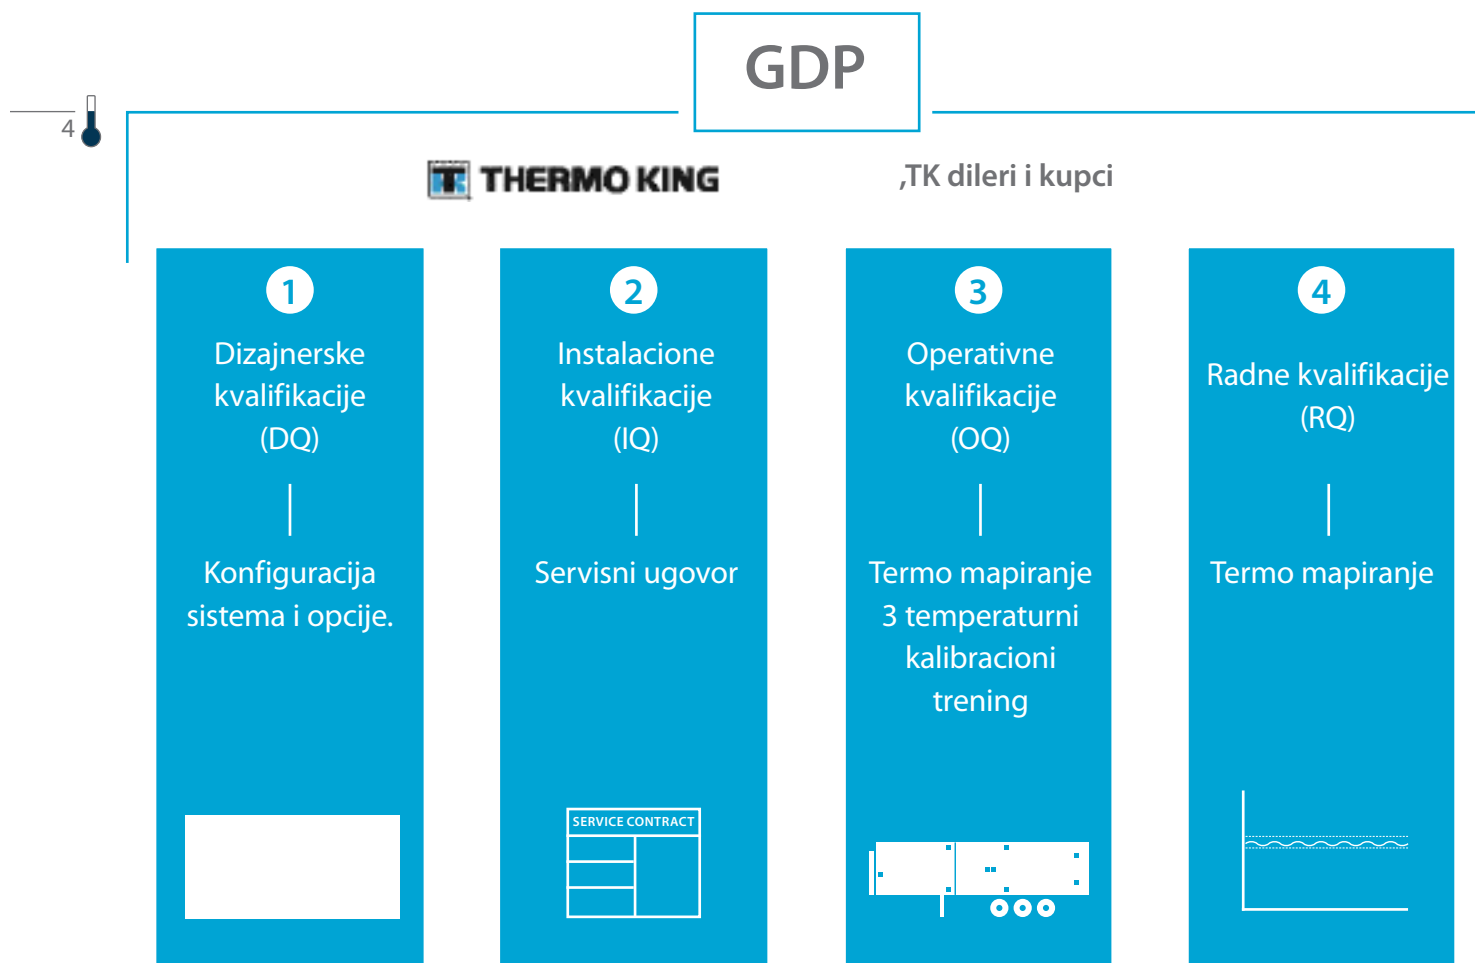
GDP

4

THERMO KING

‚TK dileri i kupci

1
Dizajnerske kvalifikacije (DQ)

Konfiguracija sistema i opcije.

2
Instalacione kvalifikacije (IQ)

Servisni ugovor

SERVICE CONTRACT

3
Operativne kvalifikacije (OQ)

Termo mapiranje 3 temperaturni kalibracioni trening

4
Radne kvalifikacije (RQ)

Termo mapiranje